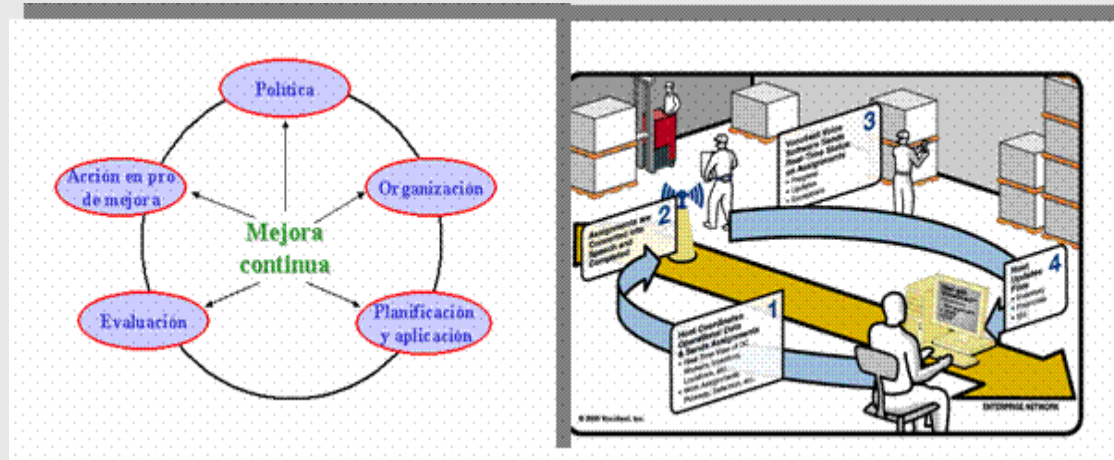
Política

Acción en pro de mejora

Organización

Mejora continua

Evaluación

Planificación y aplicación

1
Host Coordinates Operational Data & Sends Assignments
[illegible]

2
Assignments are Communicated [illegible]

3
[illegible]

4
Host Updates Files
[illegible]

© 2000 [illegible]

ENTERPRISE NETWORK